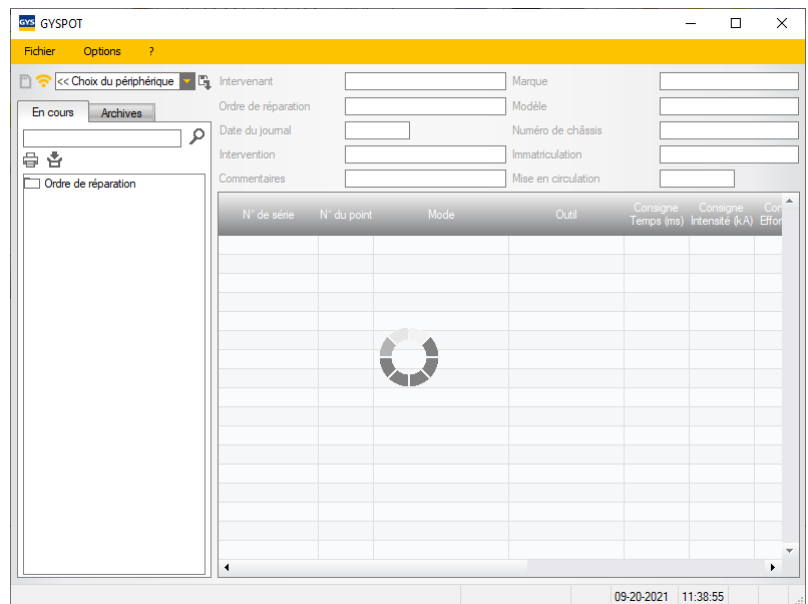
GYS GYSPOT

Fichier Options ?

<< Choix du périphérique

En cours Archives

Ordre de réparation

Intervenant
Ordre de réparation
Date du journal
Intervention
Commentaires

Marque
Modèle
Numéro de châssis
Immatriculation
Mise en circulation

| N° de série | N° du point | Mode | Outil | Consigne Temps (ms) | Consigne Intensité (kA) | Con Effor |
|---|---|---|---|---|---|---|

09-20-2021 11:38:55